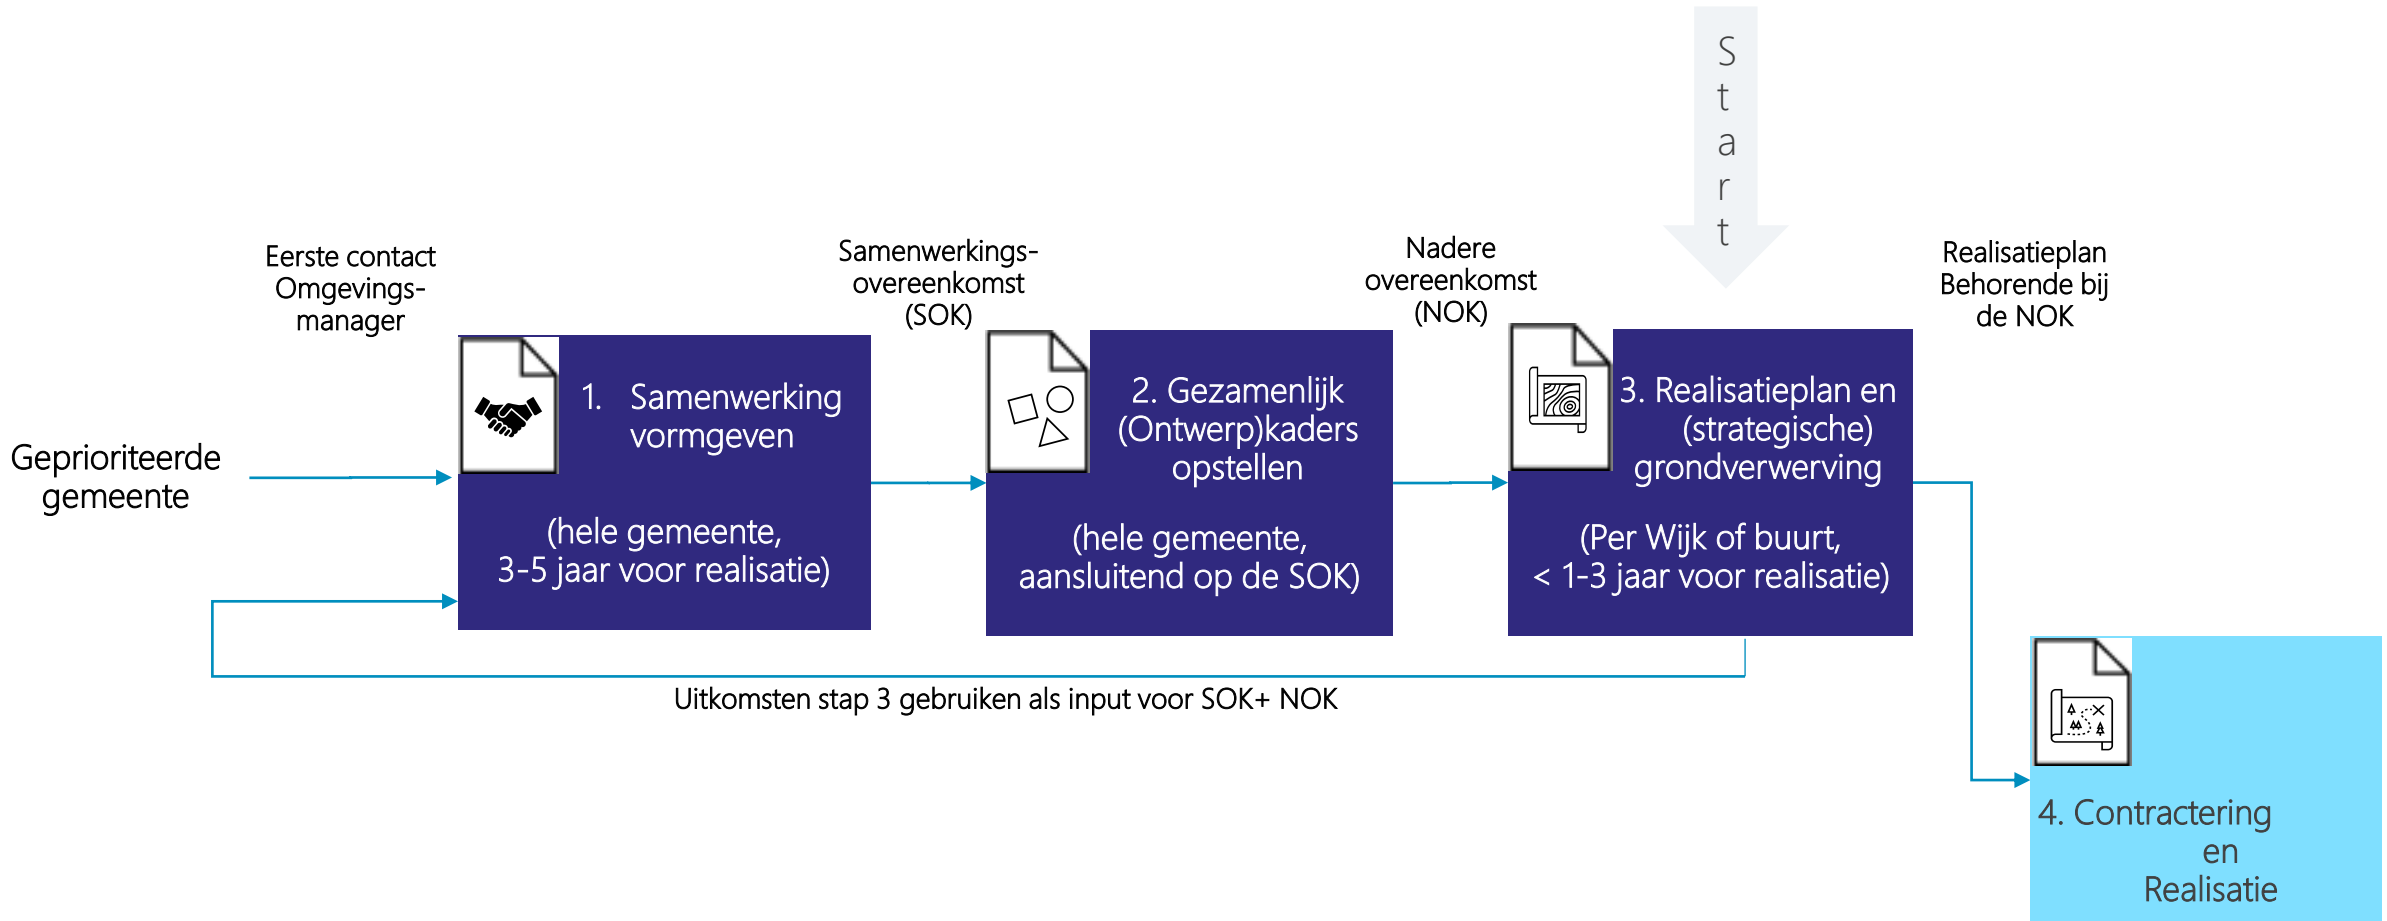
Start

Eerste contact Omgevings-manager

Samenwerkings-overeenkomst (SOK)

Nadere overeenkomst (NOK)

Realisatieplan Behorende bij de NOK

Geprioriteerde gemeente

1. Samenwerking vormgeven

(hele gemeente, 3-5 jaar voor realisatie)

2. Gezamenlijk (Ontwerp)kaders opstellen

(hele gemeente, aansluitend op de SOK)

3. Realisatieplan en (strategische) grondverwerving

(Per Wijk of buurt, < 1-3 jaar voor realisatie)

Uitkomsten stap 3 gebruiken als input voor SOK+ NOK

4. Contractering en Realisatie